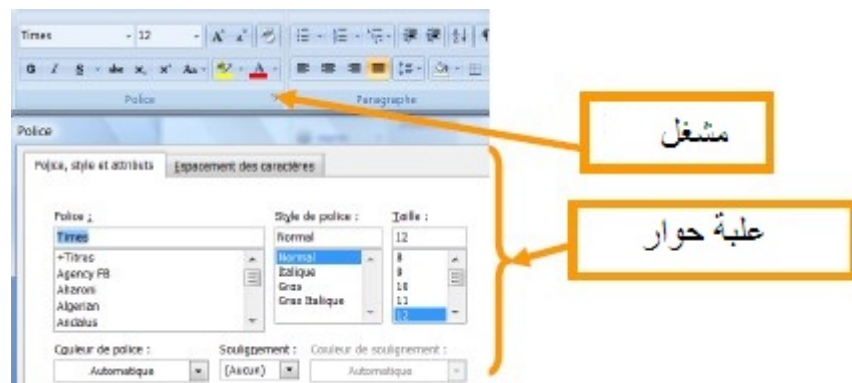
Times
12
G I S abc x, x² Aa
Police
Paragraphe
مشغل
Police
Police, style et attributs
Espacement des caractères
Police :
Times
+Titres
Agency FB
Aharoni
Algerian
Andalus
Style de police :
Normal
Normal
Italique
Gras
Gras Italique
Taille :
12
8
9
10
11
12
علبة حوار
Couleur de police :
Automatique
Soulignement :
(Aucun)
Couleur de soulignement :
Automatique